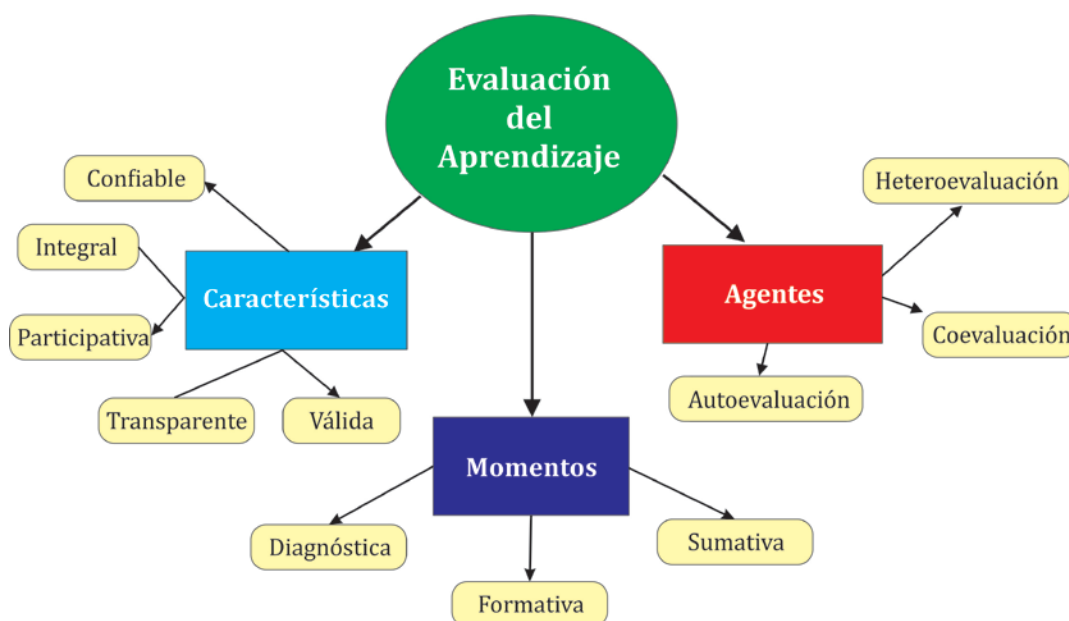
Evaluación del Aprendizaje

Características

Confiable

Integral

Participativa

Transparente

Válida

Momentos

Diagnóstica

Formativa

Sumativa

Agentes

Heteroevaluación

Coevaluación

Autoevaluación